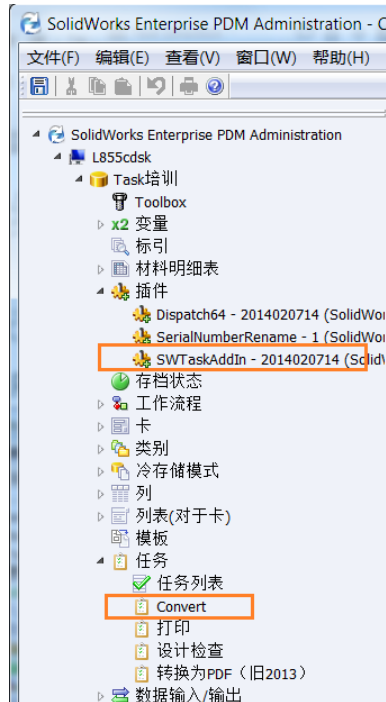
SolidWorks Enterprise PDM Administration - C

文件(F) 编辑(E) 查看(V) 窗口(W) 帮助(H)

SolidWorks Enterprise PDM Administration
L855cdsk
Task培训
Toolbox
x2 变量
标引
材料明细表
插件
Dispatch64 - 2014020714 (SolidWor
SerialNumberRename - 1 (SolidWor
SWTaskAddIn - 2014020714 (Solid
存档状态
工作流程
卡
类别
冷存储模式
列
列表(对于卡)
模板
任务
任务列表
Convert
打印
设计检查
转换为PDF（旧2013）
数据输入/输出